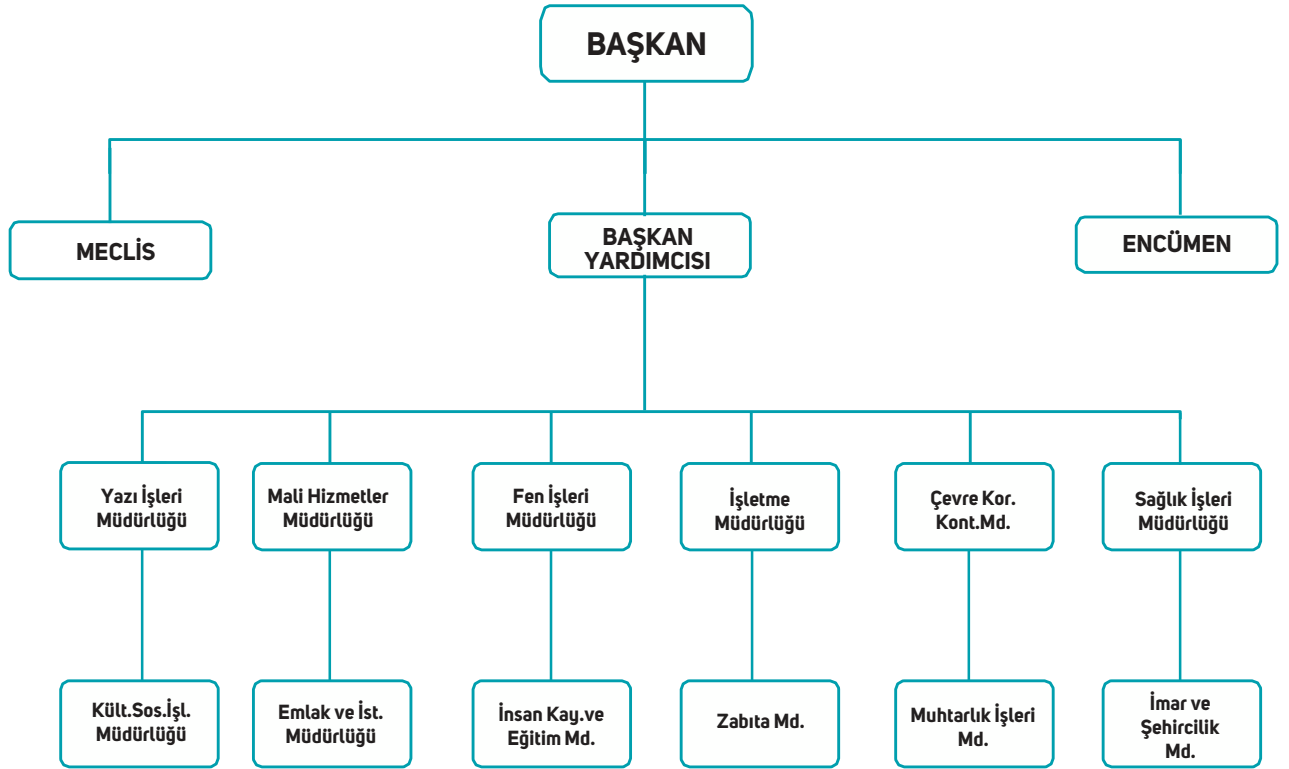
BAŞKAN

MECLİS

BAŞKAN YARDIMCISI

ENCÜMEN

Yazı İşleri Müdürlüğü

Mali Hizmetler Müdürlüğü

Fen İşleri Müdürlüğü

İşletme Müdürlüğü

Çevre Kor. Kont.Md.

Sağlık İşleri Müdürlüğü

Kült.Sos.İşl. Müdürlüğü

Emlak ve İst. Müdürlüğü

İnsan Kay.ve Eğitim Md.

Zabıta Md.

Muhtarlık İşleri Md.

İmar ve Şehircilik Md.